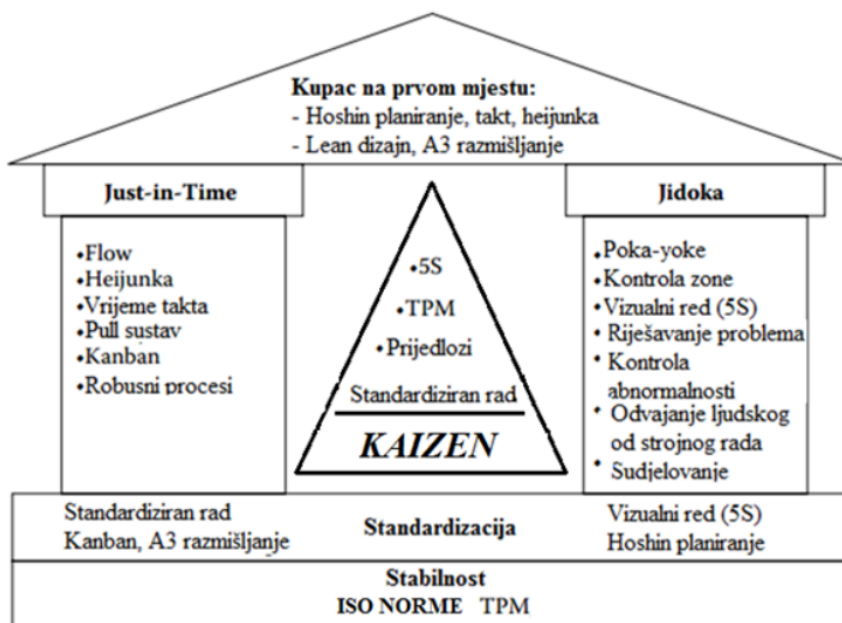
Kupac na prvom mjestu:
- Hoshin planiranje, takt, heijunka
- Lean dizajn, A3 razmišljanje

Just-in-Time

•Flow
•Heijunka
•Vrijeme takta
•Pull sustav
•Kanban
•Robusni procesi

•5S
•TPM
•Prijedlozi
Standardiziran rad
KAIZEN

Jidoka

•Poka-yoke
•Kontrola zone
•Vizualni red (5S)
•Riješavanje problema
•Kontrola abnormalnosti
•Odvajanje ljudskog od strojnog rada
•Sudjelovanje

Standardiziran rad
Kanban, A3 razmišljanje

Standardizacija

Vizualni red (5S)
Hoshin planiranje

Stabilnost
ISO NORME TPM